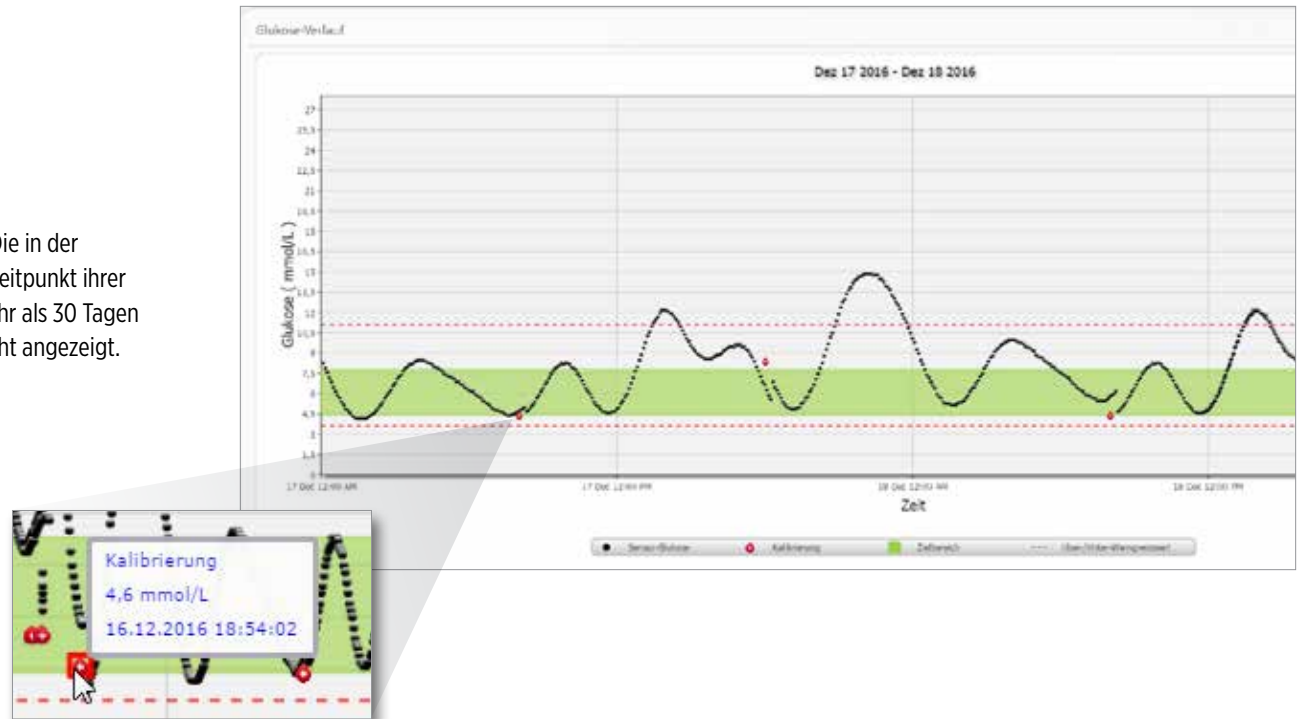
ie in der
eitpunkt ihrer
hr als 30 Tagen
ht angezeigt.

Glukose-Verlauf

Dez 17 2016 - Dez 18 2016

Glukose ( mmol/L )

27
25,5
24
22,5
21
19,5
18
16,5
15
13,5
12
10,5
9
7,5
6
4,5
3
1,5
0

17 Dez 12:00 AM
17 Dez 12:00 PM
18 Dez 12:00 AM
18 Dez 12:00 PM

Zeit

Sensor-Glukose
Kalibrierung
Zielbereich
Über-/Unter-Warngrenzwert

Kalibrierung
4,6 mmol/L
16.12.2016 18:54:02